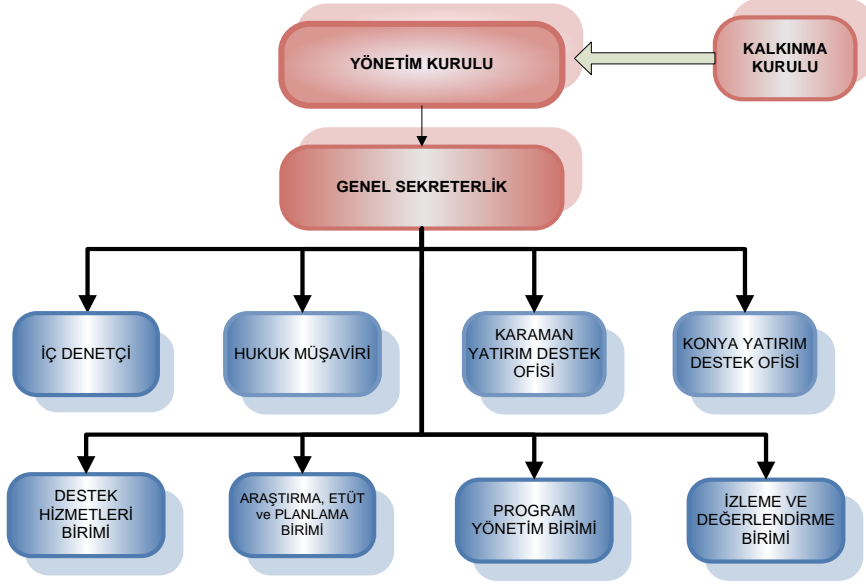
YÖNETİM KURULU

KALKINMA KURULU

GENEL SEKRETERLİK

İÇ DENETÇİ

HUKUK MÜŞAVİRİ

KARAMAN YATIRIM DESTEK OFİSİ

KONYA YATIRIM DESTEK OFİSİ

DESTEK HİZMETLERİ BİRİMİ

ARAŞTIRMA, ETÜT ve PLANLAMA BİRİMİ

PROGRAM YÖNETİM BİRİMİ

İZLEME VE DEĞERLENDİRME BİRİMİ